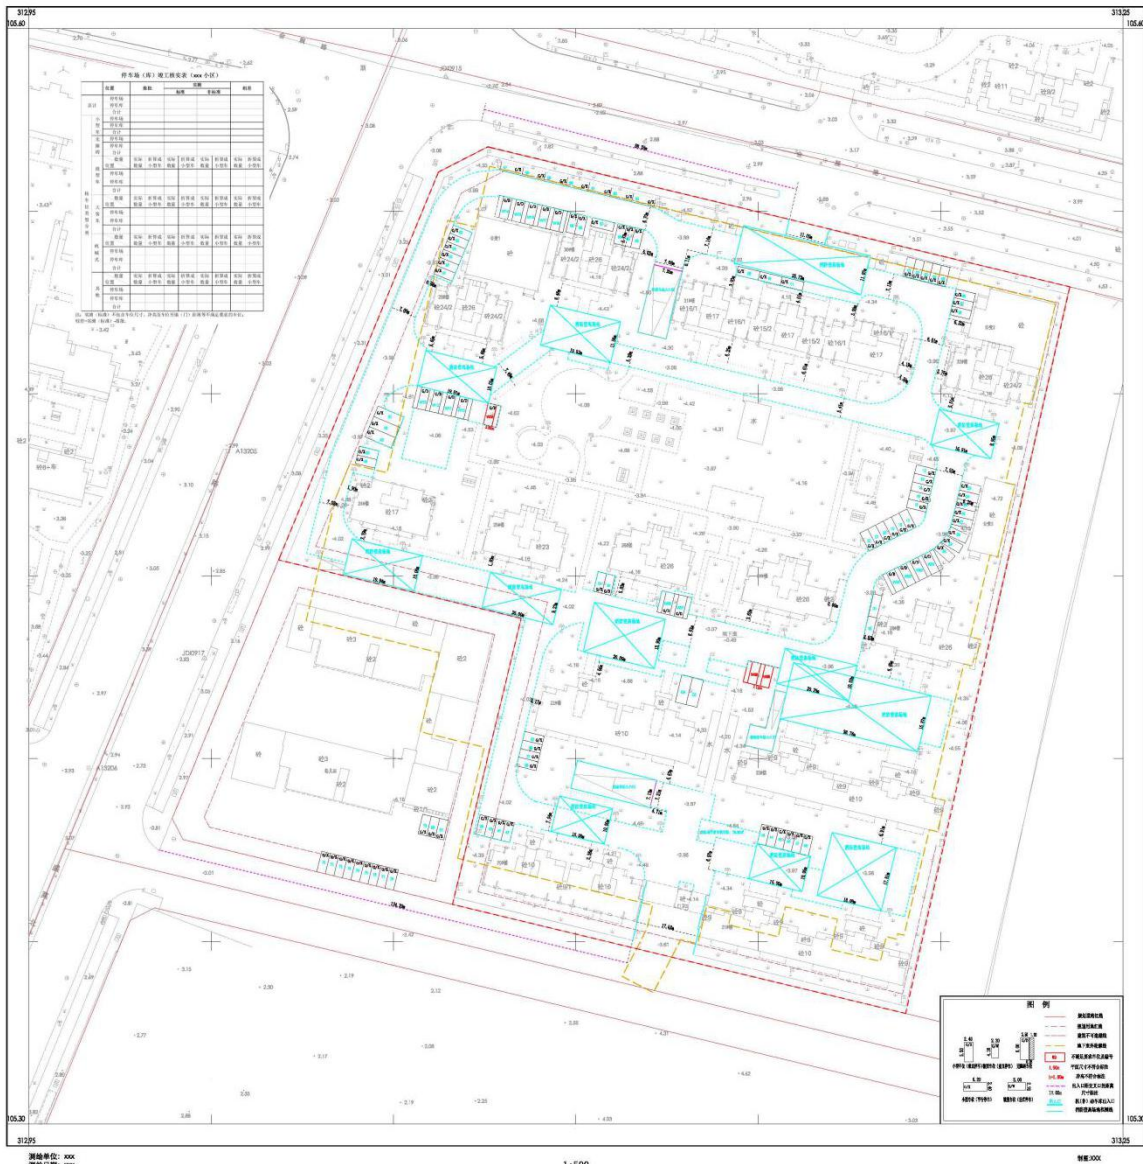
312.95
105.60

313.25
105.60

停车场（库）竣工核实表（xxx小区）

砼2

砼17

砼24/2

砼16/1

砼15/2

砼26

砼23

砼28

砼3

砼2

砼10

砼16

A13202

JD0917

图 例

105.30
312.95

105.30
313.25

测绘单位：xxx
测绘日期：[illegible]

1:500

制图：XXX